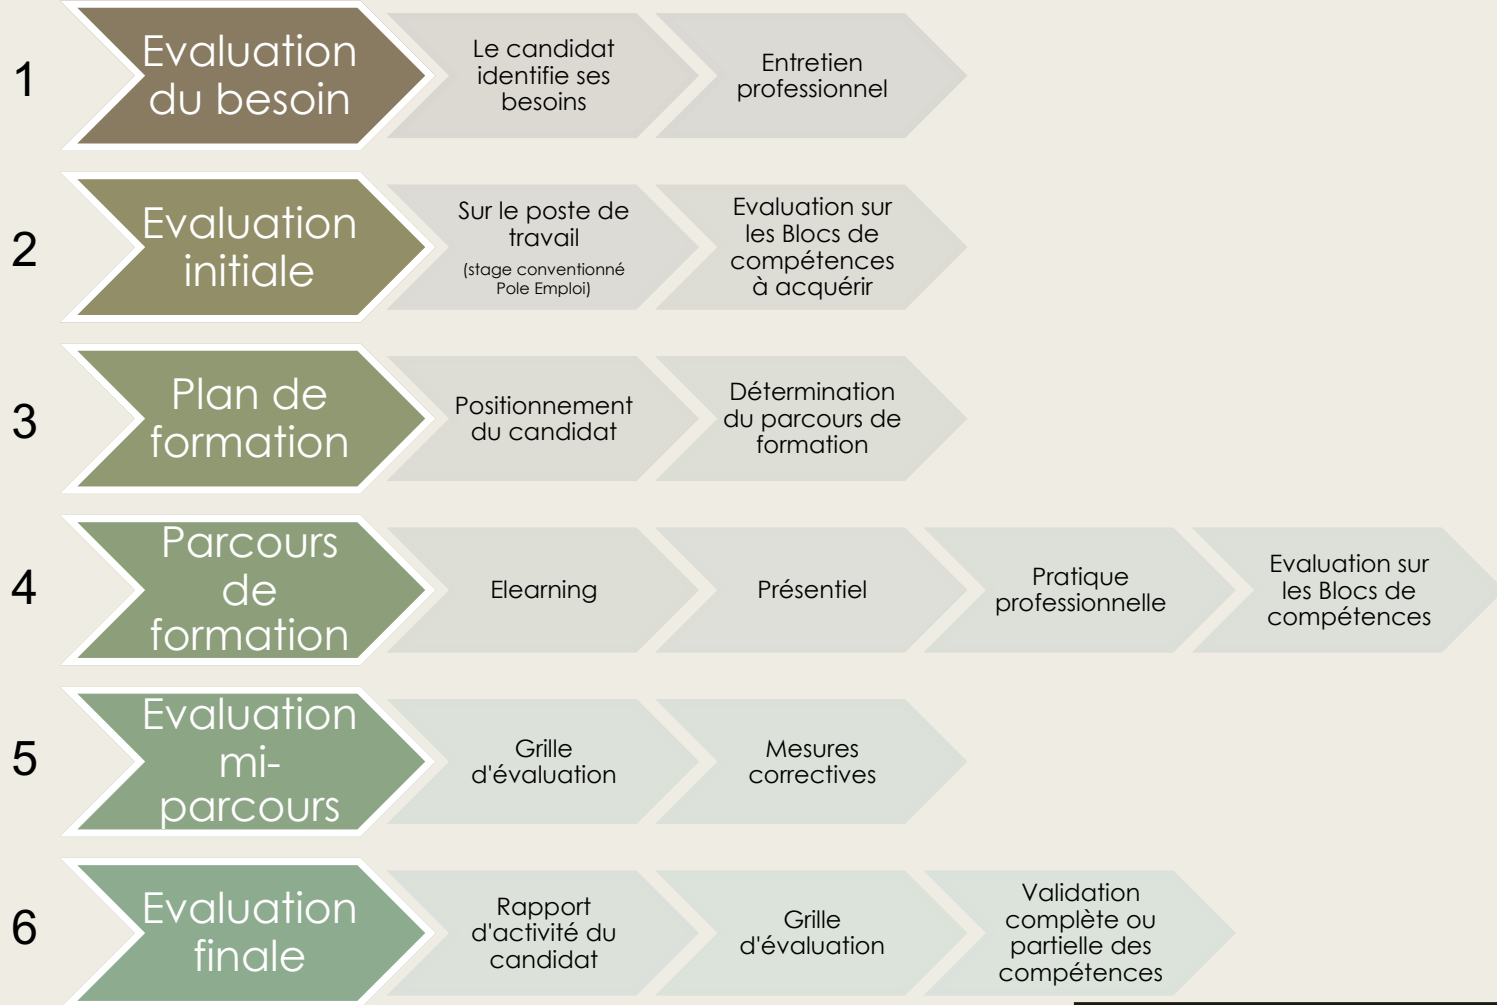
1
Evaluation du besoin
Le candidat identifie ses besoins
Entretien professionnel

2
Evaluation initiale
Sur le poste de travail
(stage conventionné Pole Emploi)
Evaluation sur les Blocs de compétences à acquérir

3
Plan de formation
Positionnement du candidat
Détermination du parcours de formation

4
Parcours de formation
Elearning
Présentiel
Pratique professionnelle
Evaluation sur les Blocs de compétences

5
Evaluation mi-parcours
Grille d'évaluation
Mesures correctives

6
Evaluation finale
Rapport d'activité du candidat
Grille d'évaluation
Validation complète ou partielle des compétences